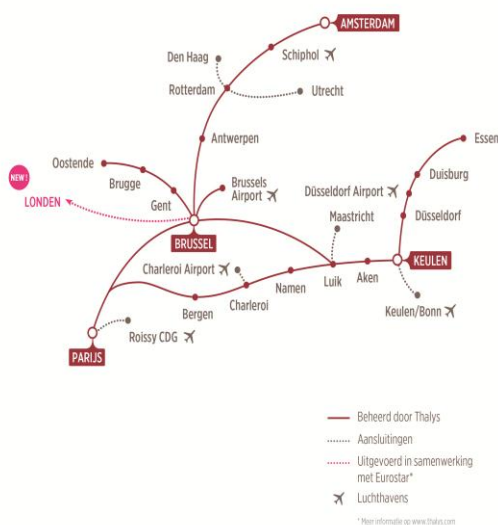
AMSTERDAM
Den Haag
Schiphol
Rotterdam
Utrecht
Antwerpen
Essen
NEW!
Oostende
Brugge
Brussels Airport
Duisburg
LONDEN
Gent
Düsseldorf Airport
Düsseldorf
BRUSSEL
Maastricht
KEULEN
Charleroi Airport
Aken
Namen
Luik
Charleroi
Bergen
Keulen/Bonn
Roissy CDG
PARIJS

Beheerd door Thalys
Aansluitingen
Uitgevoerd in samenwerking met Eurostar*
Luchthavens

* Meer informatie op www.thalys.com